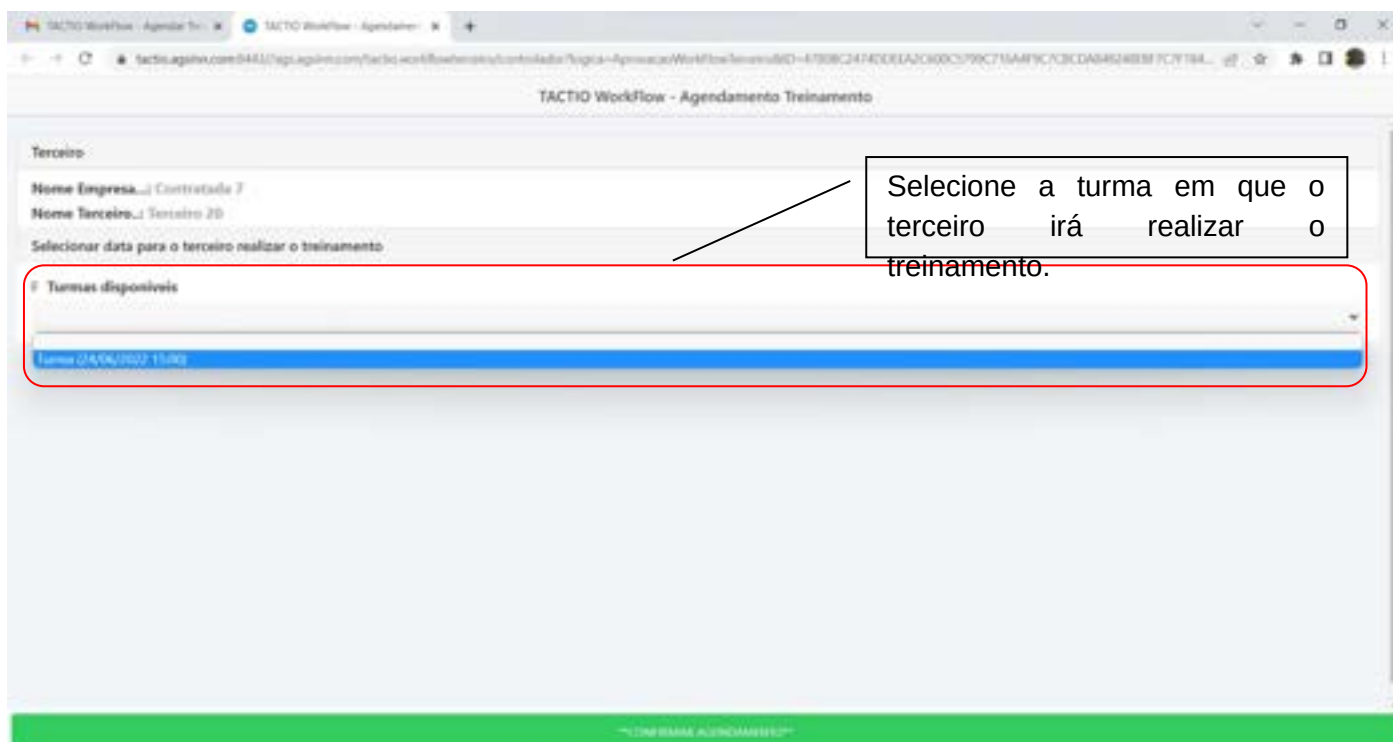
TACTIO WorkFlow - Agendar Tr... × TACTIO WorkFlow - Agendamen... × +

tactio.agsinn.com:8443/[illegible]

TACTIO WorkFlow - Agendamento Treinamento

Terceiro

Nome Empresa..: Contratada 7
Nome Terceiro..: Terceiro 20

Selecionar data para o terceiro realizar o treinamento

Turmas disponíveis

Turma (24/06/2022 11:00)

Selecione a turma em que o terceiro irá realizar o treinamento.

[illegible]